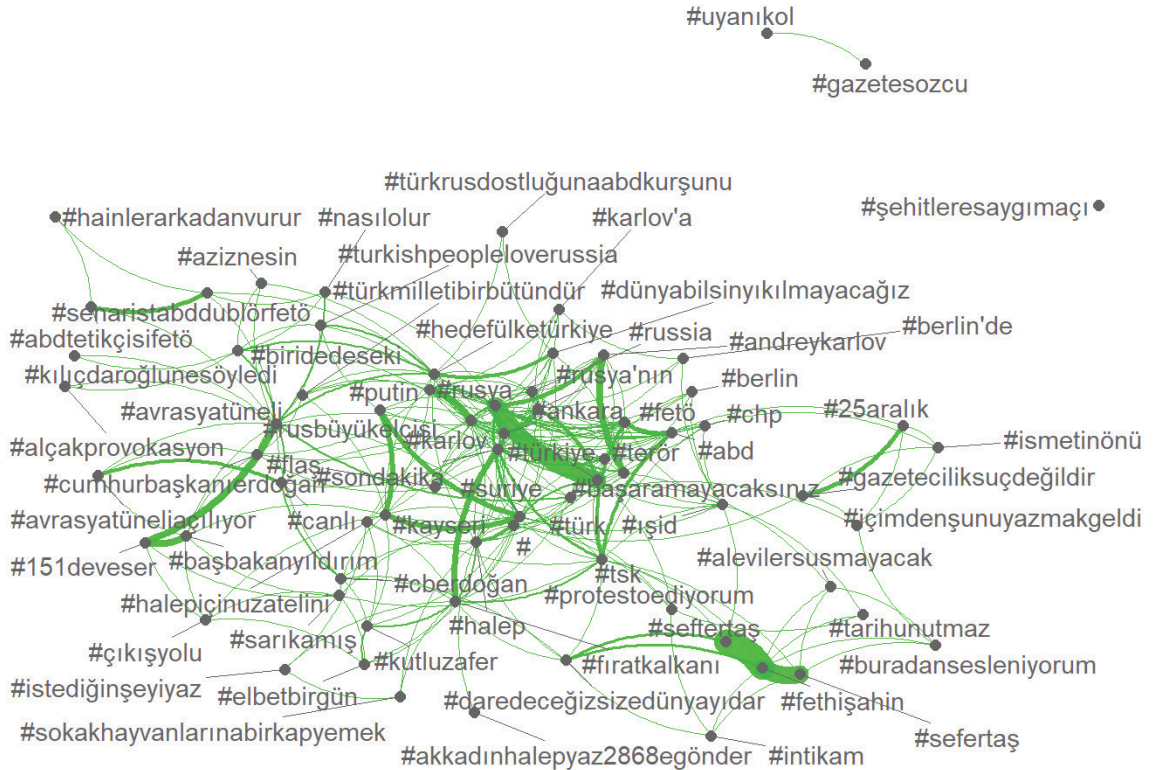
#uyanıkol
#gazetesozcu
#türkrusdostluğunaabdkurşunu
#hainlerarkadanvurur
#nasılolur
#karlov'a
#şehitleresaygımaçı
#aziznesin
#turkishpeopleloverussia
#türkmilletibirbütündür
#dünyabilsinyıkılmayacağız
#senaristabddublörfetö
#hedefülketürkiye
#abdtetikçisifetö
#russia
#berlin'de
#birideseki
#andreykarlov
#kılıçdaroğlunesöyledi
#rusya'nın
#putin
#rusya
#berlin
#avrasyatüneli
#ankara
#fetö
#chp
#25aralık
#rusbüyükelçisi
#karlov
#ismetinönü
#alçakprovokasyon
#türkiye
#terör
#abd
#flaş
#gazeteciliksuçdeğildir
#cumhurbaşkanıerdoğan
#sondakika
#suriye
#başaramayacaksınız
#avrasyatüneliaçılıyor
#canlı
#kayseri
#türk
#ışid
#içimdenşunuyazmakgeldi
#
#alevilersusmayacak
#151deveser
#başbakanyıldırım
#tsk
#cberdoğan
#halepiçinuzatelini
#protestoediyorum
#seftertaş
#tarihunutmaz
#halep
#sarıkamış
#çıkışyolu
#kutluzafer
#fıratkalkanı
#buradansesleniyorum
#istediğinşeyiyaz
#elbetbirgün
#fethişahin
#daredeceğizsizedünyayıdar
#sokakhayvanlarınabirkapyemek
#sefertaş
#akkadınhalepyaz2868egönder
#intikam